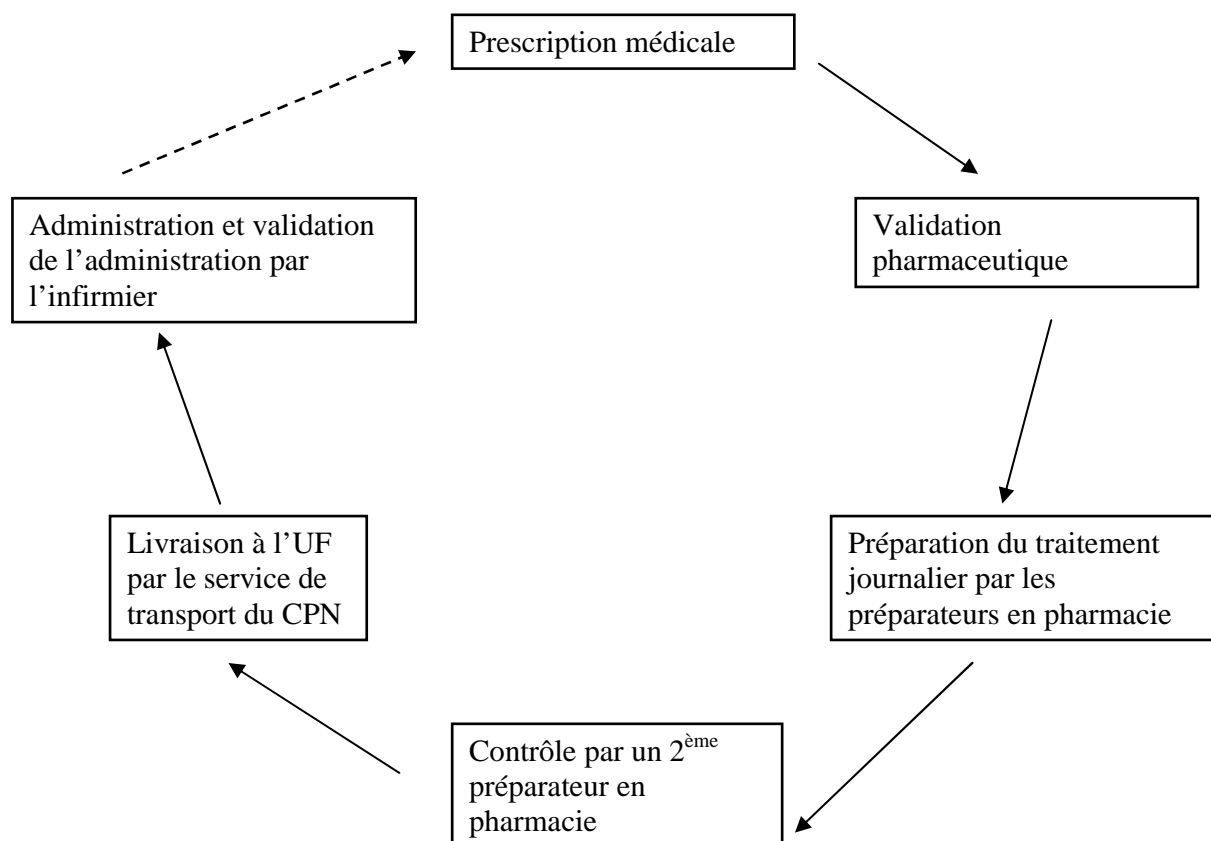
Prescription médicale

Validation pharmaceutique

Préparation du traitement journalier par les préparateurs en pharmacie

Contrôle par un 2$^{ème}$ préparateur en pharmacie

Livraison à l'UF par le service de transport du CPN

Administration et validation de l'administration par l'infirmier